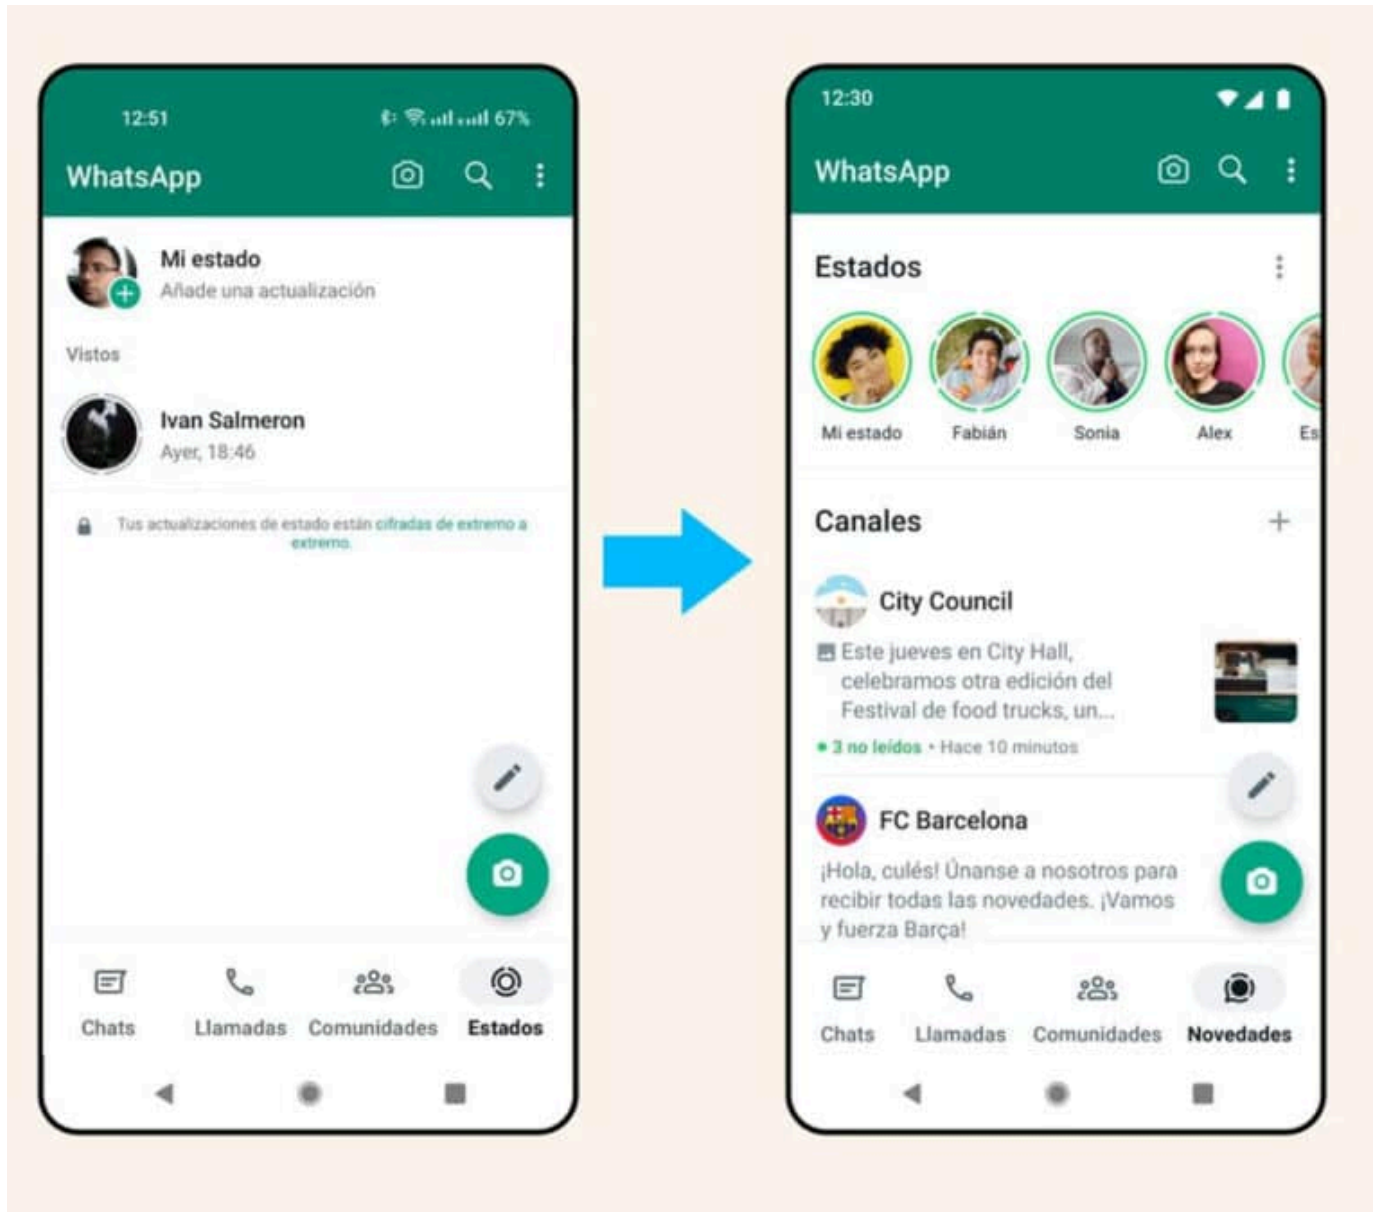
12:51 67%

WhatsApp

Mi estado
Añade una actualización

Vistos

Ivan Salmeron
Ayer, 18:46

Tus actualizaciones de estado están cifradas de extremo a extremo.

Chats Llamadas Comunidades Estados

12:30

WhatsApp

Estados

Mi estado Fabián Sonia Alex Es

Canales +

City Council
Este jueves en City Hall, celebramos otra edición del Festival de food trucks, un...
• 3 no leídos • Hace 10 minutos

FC Barcelona
¡Hola, culés! Únanse a nosotros para recibir todas las novedades. ¡Vamos y fuerza Barça!

Chats Llamadas Comunidades Novedades